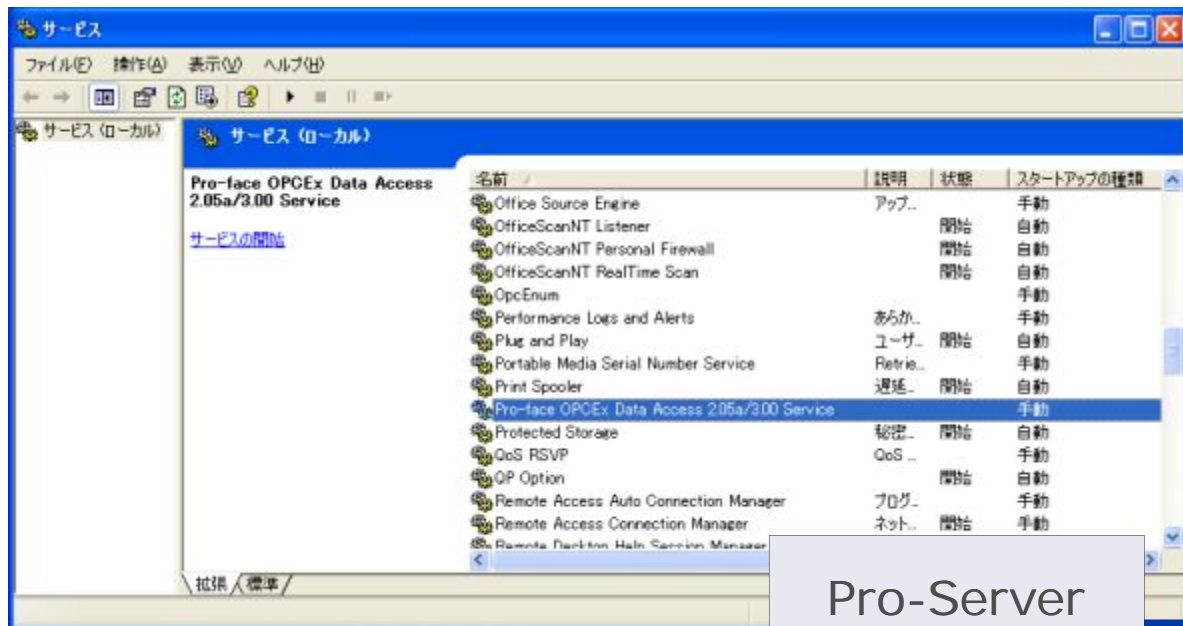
サービス

ファイル(F) 操作(A) 表示(V) ヘルプ(H)

サービス (ローカル)

サービス (ローカル)

Pro-face OPCEx Data Access 2.05a/3.00 Service

サービスの開始

| 名前 | 説明 | 状態 | スタートアップの種類 |
|---|---|---|---|
| Office Source Engine | アップ.. | | 手動 |
| OfficeScanNT Listener | | 開始 | 自動 |
| OfficeScanNT Personal Firewall | | 開始 | 自動 |
| OfficeScanNT RealTime Scan | | 開始 | 自動 |
| OpcEnum | | | 手動 |
| Performance Logs and Alerts | あらかじ.. | | 手動 |
| Plug and Play | ユーザ.. | 開始 | 自動 |
| Portable Media Serial Number Service | Retrie.. | | 手動 |
| Print Spooler | 遅延.. | 開始 | 自動 |
| Pro-face OPCEx Data Access 2.05a/3.00 Service | | | 手動 |
| Protected Storage | 秘密.. | 開始 | 自動 |
| QoS RSVP | QoS .. | | 手動 |
| QP Option | | 開始 | 自動 |
| Remote Access Auto Connection Manager | プログ.. | | 手動 |
| Remote Access Connection Manager | ネット.. | 開始 | 手動 |
| Remote Desktop Help Session Manager | | | |

拡張 標準

Pro-Server